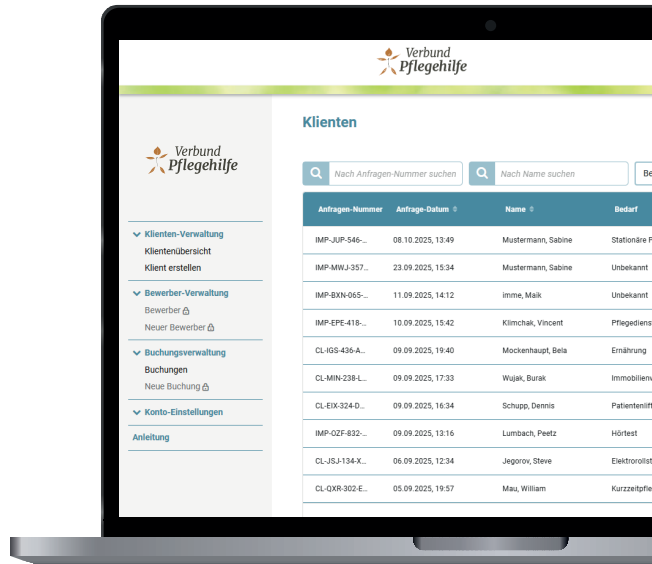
Verbund Pflegehilfe

Verbund Pflegehilfe

Klienten-Verwaltung
Klientenübersicht
Klient erstellen

Bewerber-Verwaltung
Bewerber
Neuer Bewerber

Buchungsverwaltung
Buchungen
Neue Buchung

Konto-Einstellungen

Anleitung

Klienten

Nach Anfragen-Nummer suchen
Nach Name suchen
Be

| Anfragen-Nummer | Anfrage-Datum | Name | Bedarf |
|---|---|---|---|
| IMP-JUP-546-... | 08.10.2025, 13:49 | Mustermann, Sabine | Stationäre F |
| IMP-MWJ-357... | 23.09.2025, 15:34 | Mustermann, Sabine | Unbekannt |
| IMP-BXN-065-... | 11.09.2025, 14:12 | imme, Maik | Unbekannt |
| IMP-EPE-418-... | 10.09.2025, 15:42 | Klimchak, Vincent | Pflegediens |
| CL-IGS-436-A... | 09.09.2025, 19:40 | Mockenhaupt, Bela | Ernährung |
| CL-MIN-238-L... | 09.09.2025, 17:33 | Wujak, Burak | Immobilienv |
| CL-EIX-324-D... | 09.09.2025, 16:34 | Schupp, Dennis | Patientenlift |
| IMP-OZF-832-... | 09.09.2025, 13:16 | Lumbach, Peetz | Hörtest |
| CL-JSJ-134-X... | 06.09.2025, 12:34 | Jegorov, Steve | Elektrorolls |
| CL-QXR-302-E... | 05.09.2025, 19:57 | Mau, William | Kurzzeitpfle |